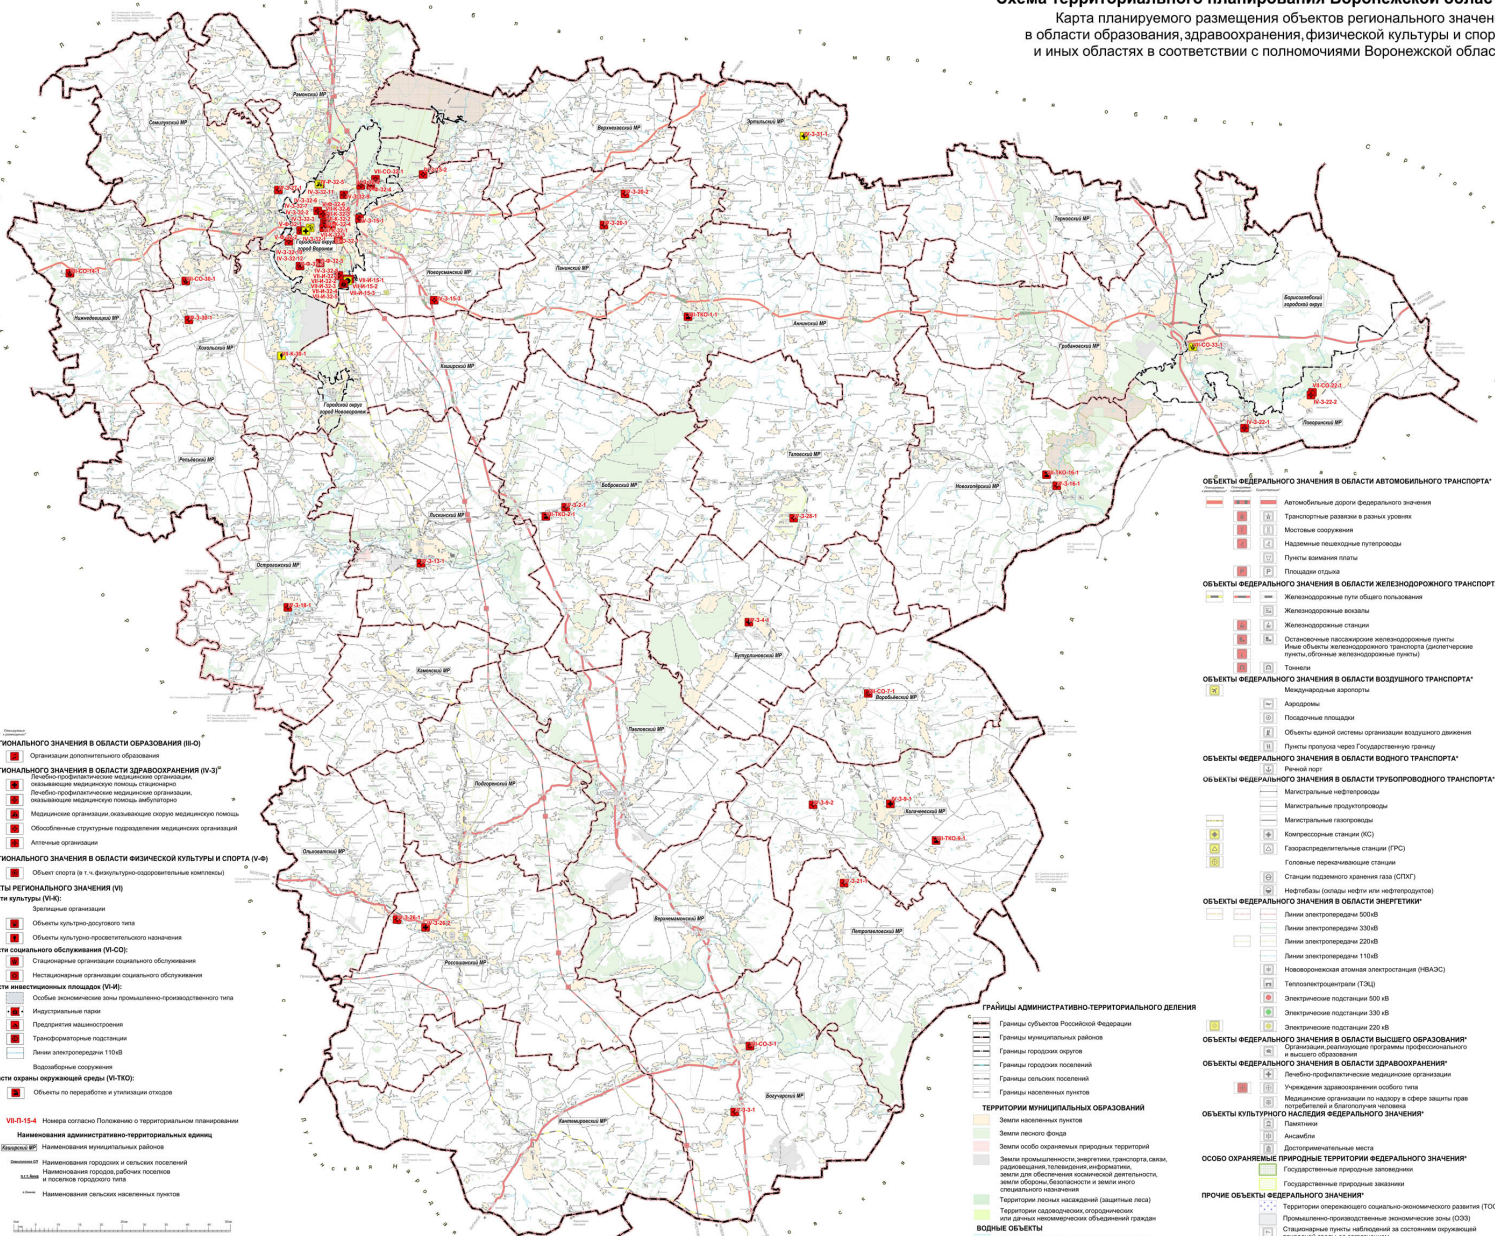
Карта планируемого размещения объектов регионального значен
в области образования, здравоохранения, физической культуры и спор
и иных областях в соответствии с полномочиями Воронежской облас

Рамонский МР
Семилукский МР
Верхнехавский МР
Эртильский МР
Городской округ город Воронеж
Новоусманский МР
Панинский МР
Терновский МР
Нижнедевицкий МР
Хохольский МР
Аннинский МР
Грибановский МР
Борисоглебский городской округ
Каширский МР
Городской округ город Нововоронеж
Поворинский МР
Репьевский МР
Таловский МР
Бобровский МР
Новохоперский МР
Лискинский МР
Острогожский МР
Бутурлиновский МР
Каменский МР
Воробьевский МР
Павловский МР
Подгоренский МР
Калачеевский МР
Ольховатский МР
Верхнемамонский МР
Петропавловский МР
Россошанский МР
Богучарский МР
Кантемировский МР

ГИОНАЛЬНОГО ЗНАЧЕНИЯ В ОБЛАСТИ ОБРАЗОВАНИЯ (III-О)
Организации дополнительного образования
ГИОНАЛЬНОГО ЗНАЧЕНИЯ В ОБЛАСТИ ЗДРАВООХРАНЕНИЯ (IV-З)
Лечебно-профилактические медицинские организации, оказывающие медицинскую помощь стационарно
Лечебно-профилактические медицинские организации, оказывающие медицинскую помощь амбулаторно
Медицинские организации, оказывающие скорую медицинскую помощь
Обособленные структурные подразделения медицинских организаций
Аптечные организации
ГИОНАЛЬНОГО ЗНАЧЕНИЯ В ОБЛАСТИ ФИЗИЧЕСКОЙ КУЛЬТУРЫ И СПОРТА (V-Ф)
Объект спорта (в т.ч. физкультурно-оздоровительные комплексы)
ТЫ РЕГИОНАЛЬНОГО ЗНАЧЕНИЯ (VI)
ти культуры (VI-К):
Зрелищные организации
Объекты культурно-досугового типа
Объекты культурно-просветительского назначения
сти социального обслуживания (VI-СО):
Стационарные организации социального обслуживания
Нестационарные организации социального обслуживания
сти инвестиционных площадок (VI-И):
Особые экономические зоны промышленно-производственного типа
Индустриальные парки
Предприятия машиностроения
Трансформаторные подстанции
Линии электропередачи 110кВ
Водозаборные сооружения
сти охраны окружающей среды (VI-ТКО):
Объекты по переработке и утилизации отходов
VII-П-15-4 Номера согласно Положению о территориальном планировании
Наименования административно-территориальных единиц
Наименования муниципальных районов
Наименования городских и сельских поселений
Наименования городов, рабочих поселков и поселков городского типа
Наименования сельских населенных пунктов

ГРАНИЦЫ АДМИНИСТРАТИВНО-ТЕРРИТОРИАЛЬНОГО ДЕЛЕНИЯ
Границы субъектов Российской Федерации
Границы муниципальных районов
Границы городских округов
Границы городских поселений
Границы сельских поселений
Границы населенных пунктов
ТЕРРИТОРИИ МУНИЦИПАЛЬНЫХ ОБРАЗОВАНИЙ
Земли населенных пунктов
Земли лесного фонда
Земли особо охраняемых природных территорий
Земли промышленности, энергетики, транспорта, связи, радиовещания, телевидения, информатики, земли для обеспечения космической деятельности, земли обороны, безопасности и земли иного специального назначения
Территории лесных насаждений (защитные леса)
Территории садоводческих, огороднических или дачных некоммерческих объединений граждан
ВОДНЫЕ ОБЪЕКТЫ

ОБЪЕКТЫ ФЕДЕРАЛЬНОГО ЗНАЧЕНИЯ В ОБЛАСТИ АВТОМОБИЛЬНОГО ТРАНСПОРТА*
Автомобильные дороги федерального значения
Транспортные развязки в разных уровнях
Мостовые сооружения
Надземные пешеходные путепроводы
Пункты взимания платы
Площадки отдыха
ОБЪЕКТЫ ФЕДЕРАЛЬНОГО ЗНАЧЕНИЯ В ОБЛАСТИ ЖЕЛЕЗНОДОРОЖНОГО ТРАНСПОРТ
Железнодорожные пути общего пользования
Железнодорожные вокзалы
Железнодорожные станции
Остановочные пассажирские железнодорожные пункты
Иные объекты железнодорожного транспорта (диспетчерские пункты, обгонные железнодорожные пункты)
Тоннели
ОБЪЕКТЫ ФЕДЕРАЛЬНОГО ЗНАЧЕНИЯ В ОБЛАСТИ ВОЗДУШНОГО ТРАНСПОРТА*
Международные аэропорты
Аэродромы
Посадочные площадки
Объекты единой системы организации воздушного движения
Пункты пропуска через Государственную границу
ОБЪЕКТЫ ФЕДЕРАЛЬНОГО ЗНАЧЕНИЯ В ОБЛАСТИ ВОДНОГО ТРАНСПОРТА*
Речной порт
ОБЪЕКТЫ ФЕДЕРАЛЬНОГО ЗНАЧЕНИЯ В ОБЛАСТИ ТРУБОПРОВОДНОГО ТРАНСПОРТА*
Магистральные нефтепроводы
Магистральные продуктопроводы
Магистральные газопроводы
Компрессорные станции (КС)
Газораспределительные станции (ГРС)
Головные перекачивающие станции
Станции подземного хранения газа (СПХГ)
Нефтебазы (склады нефти или нефтепродуктов)
ОБЪЕКТЫ ФЕДЕРАЛЬНОГО ЗНАЧЕНИЯ В ОБЛАСТИ ЭНЕРГЕТИКИ*
Линии электропередачи 500кВ
Линии электропередачи 330кВ
Линии электропередачи 220кВ
Линии электропередачи 110кВ
Нововоронежская атомная электростанция (НВАЭС)
Теплоэлектроцентрали (ТЭЦ)
Электрические подстанции 500 кВ
Электрические подстанции 330 кВ
Электрические подстанции 220 кВ
ОБЪЕКТЫ ФЕДЕРАЛЬНОГО ЗНАЧЕНИЯ В ОБЛАСТИ ВЫСШЕГО ОБРАЗОВАНИЯ*
Организации, реализующие программы профессионального и высшего образования
ОБЪЕКТЫ ФЕДЕРАЛЬНОГО ЗНАЧЕНИЯ В ОБЛАСТИ ЗДРАВООХРАНЕНИЯ*
Лечебно-профилактические медицинские организации
Учреждения здравоохранения особого типа
Медицинские организации по надзору в сфере защиты прав потребителей и благополучия человека
ОБЪЕКТЫ КУЛЬТУРНОГО НАСЛЕДИЯ ФЕДЕРАЛЬНОГО ЗНАЧЕНИЯ*
Памятники
Ансамбли
Достопримечательные места
ОСОБО ОХРАНЯЕМЫЕ ПРИРОДНЫЕ ТЕРРИТОРИИ ФЕДЕРАЛЬНОГО ЗНАЧЕНИЯ*
Государственные природные заповедники
Государственные природные заказники
ПРОЧИЕ ОБЪЕКТЫ ФЕДЕРАЛЬНОГО ЗНАЧЕНИЯ*
Территории опережающего социально-экономического развития (ТОС
Промышленно-производственные экономические зоны (ОЭЗ)
Стационарные пункты наблюдений за состоянием окружающей